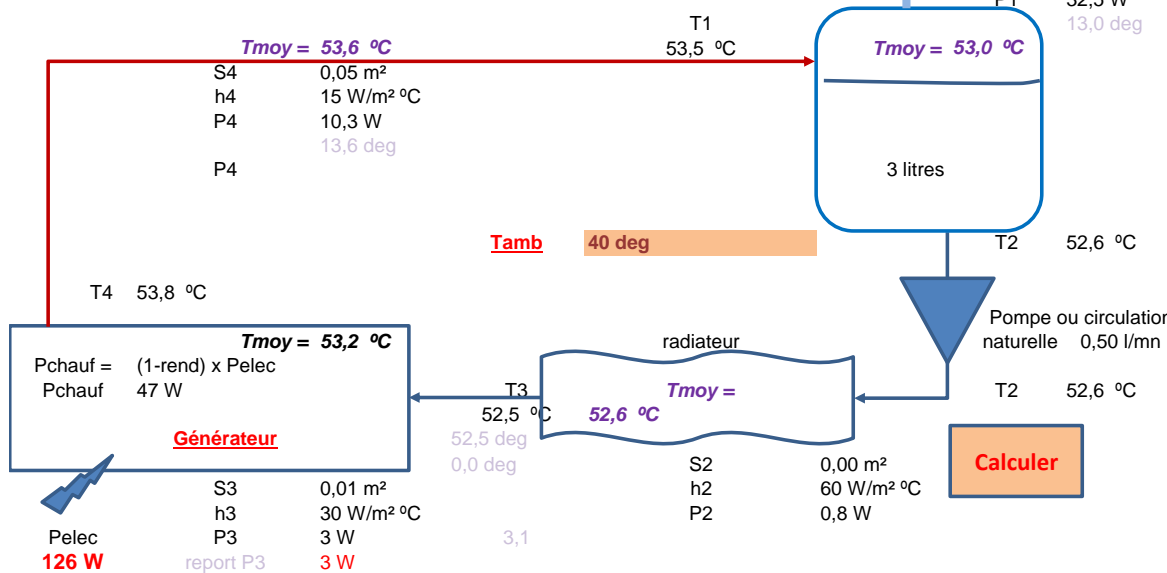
P1 52,5 W
13,0 deg

T1
Tmoy = 53,6 ºC 53,5 ºC
Tmoy = 53,0 ºC

S4 0,05 m²
h4 15 W/m² ºC
P4 10,3 W
13,6 deg
P4

3 litres

Tamb 40 deg

T2 52,6 ºC

T4 53,8 ºC

Pompe ou circulation naturelle 0,50 l/mn

Tmoy = 53,2 ºC
Pchauf = (1-rend) x Pelec
Pchauf 47 W

Générateur

radiateur
Tmoy = 52,6 ºC
T3
52,5 ºC
52,5 deg
0,0 deg

T2 52,6 ºC

Calculer

S3 0,01 m²
h3 30 W/m² ºC
P3 3 W
report P3 3 W
3,1

S2 0,00 m²
h2 60 W/m² ºC
P2 0,8 W

Pelec
126 W